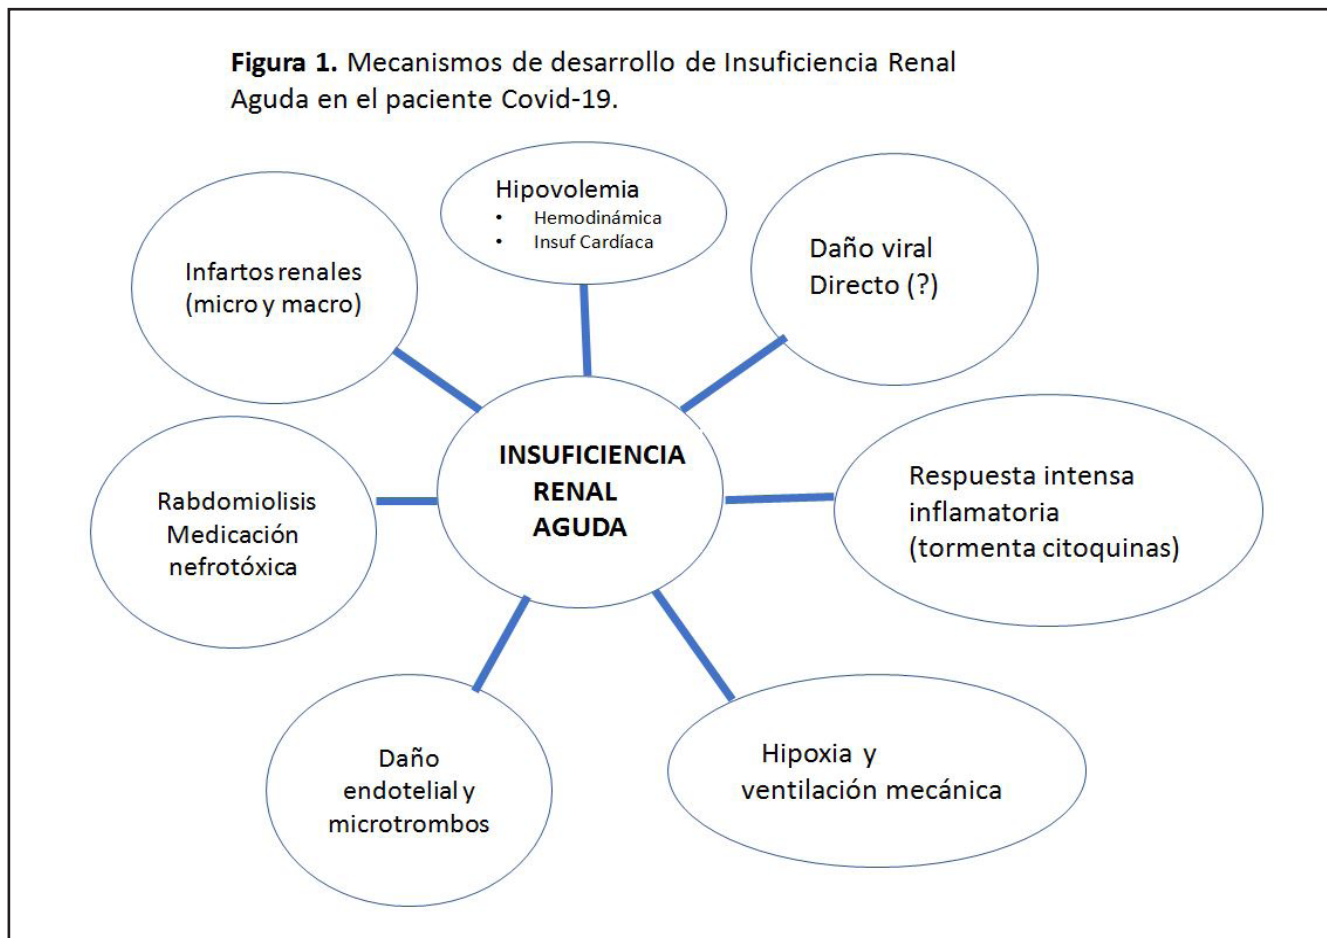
**Figura 1.** Mecanismos de desarrollo de Insuficiencia Renal Aguda en el paciente Covid-19.

Hipovolemia
- Hemodinámica
- Insuf Cardíaca

Infartos renales (micro y macro)

Daño viral Directo (?)

INSUFICIENCIA RENAL AGUDA

Rabdomiolisis Medicación nefrotóxica

Respuesta intensa inflamatoria (tormenta citoquinas)

Daño endotelial y microtrombos

Hipoxia y ventilación mecánica